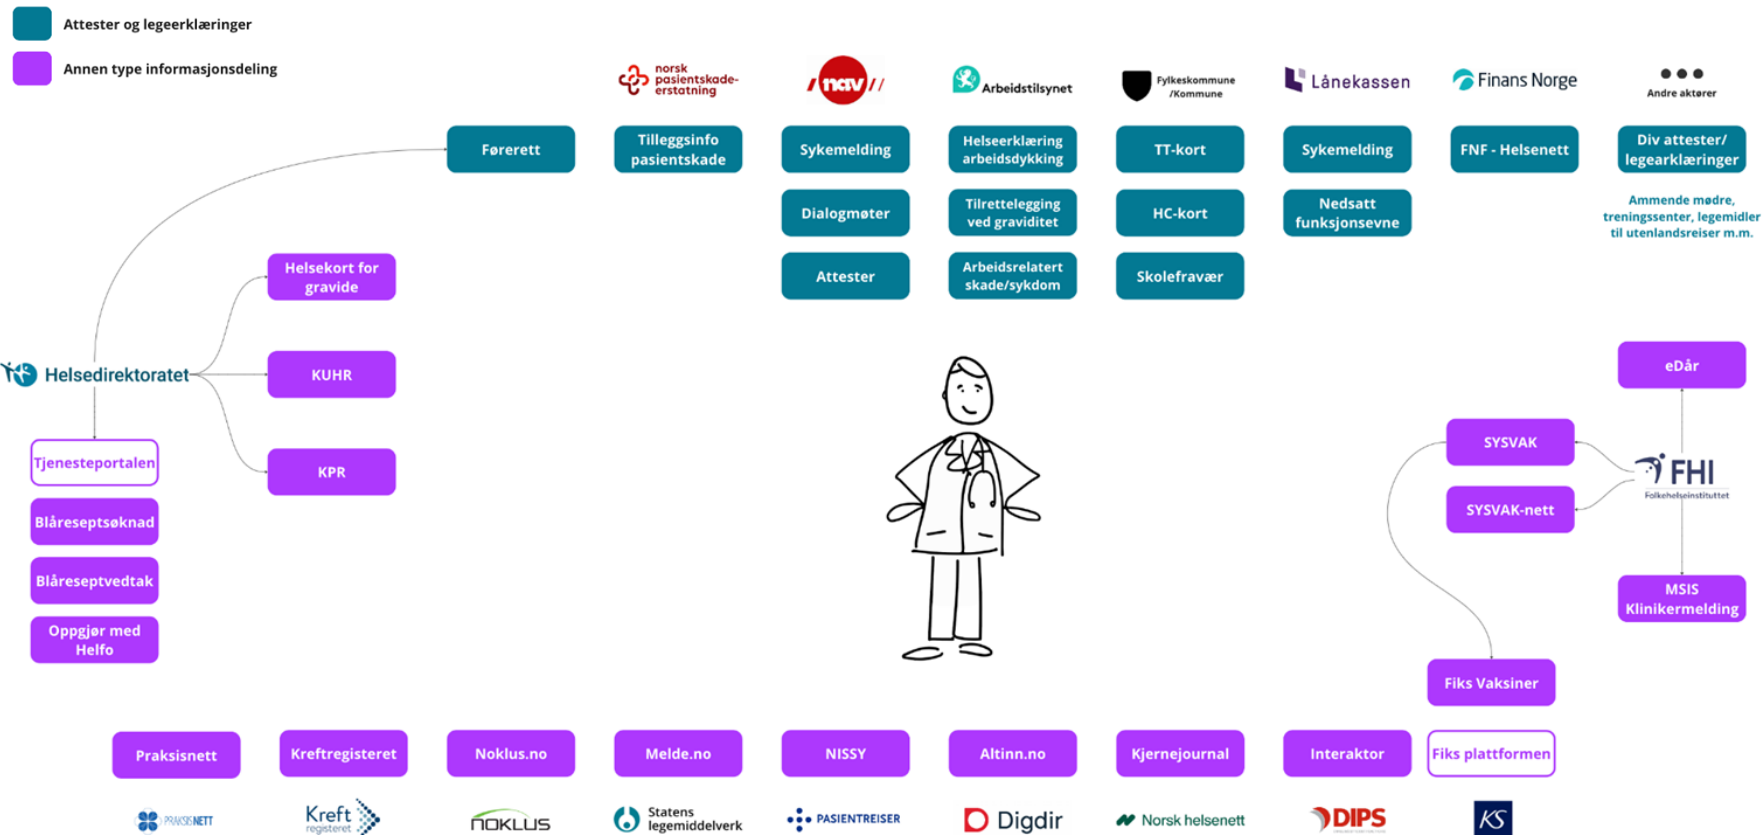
Attester og legeerklæringer

Annen type informasjonsdeling

norsk pasientskadeerstatning

nav

Arbeidstilsynet

Fylkeskommune /Kommune

Lånekassen

Finans Norge

Andre aktører

Førerett

Tilleggsinfo pasientskade

Sykemelding

Dialogmøter

Attester

Helseerklæring arbeidsdykking

Tilrettelegging ved graviditet

Arbeidsrelatert skade/sykdom

TT-kort

HC-kort

Skolefravær

Sykemelding

Nedsatt funksjonsevne

FNF - Helsenett

Div attester/ legearklæringer

Ammende mødre, treningssenter, legemidler til utenlandsreiser m.m.

Helsekort for gravide

KUHR

KPR

Helsedirektoratet

Tjenesteportalen

Blåreseptsøknad

Blåreseptvedtak

Oppgjør med Helfo

eDår

SYSVAK

SYSVAK-nett

FHI Folkehelseinstituttet

MSIS Klinikermelding

Fiks Vaksiner

Praksisnett

Kreftregisteret

Noklus.no

Melde.no

NISSY

Altinn.no

Kjernejournal

Interaktor

Fiks plattformen

PRAKSISNETT

Kreft registeret

NOKLUS

Statens legemiddelverk

PASIENTREISER

Digdir

Norsk helsenett

DIPS

KS